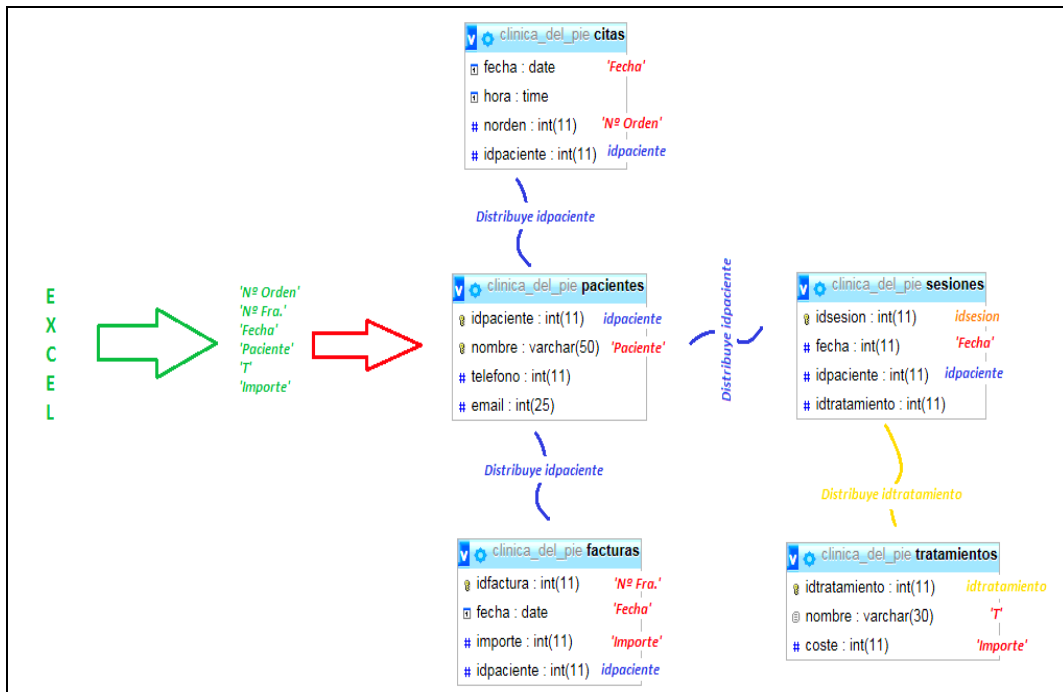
clinica_del_pie citas
fecha : date 'Fecha'
hora : time
norden : int(11) 'Nº Orden'
idpaciente : int(11) idpaciente

Distribuye idpaciente

E
X
C
E
L

'Nº Orden'
'Nº Fra.'
'Fecha'
'Paciente'
'T'
'Importe'

clinica_del_pie pacientes
idpaciente : int(11) idpaciente
nombre : varchar(50) 'Paciente'
telefono : int(11)
email : int(25)

Distribuye idpaciente

clinica_del_pie sesiones
idsesion : int(11) idsesion
fecha : int(11) 'Fecha'
idpaciente : int(11) idpaciente
idtratamiento : int(11)

Distribuye idpaciente

Distribuye idtratamiento

clinica_del_pie facturas
idfactura : int(11) 'Nº Fra.'
fecha : date 'Fecha'
importe : int(11) 'Importe'
idpaciente : int(11) idpaciente

clinica_del_pie tratamientos
idtratamiento : int(11) idtratamiento
nombre : varchar(30) 'T'
coste : int(11) 'Importe'